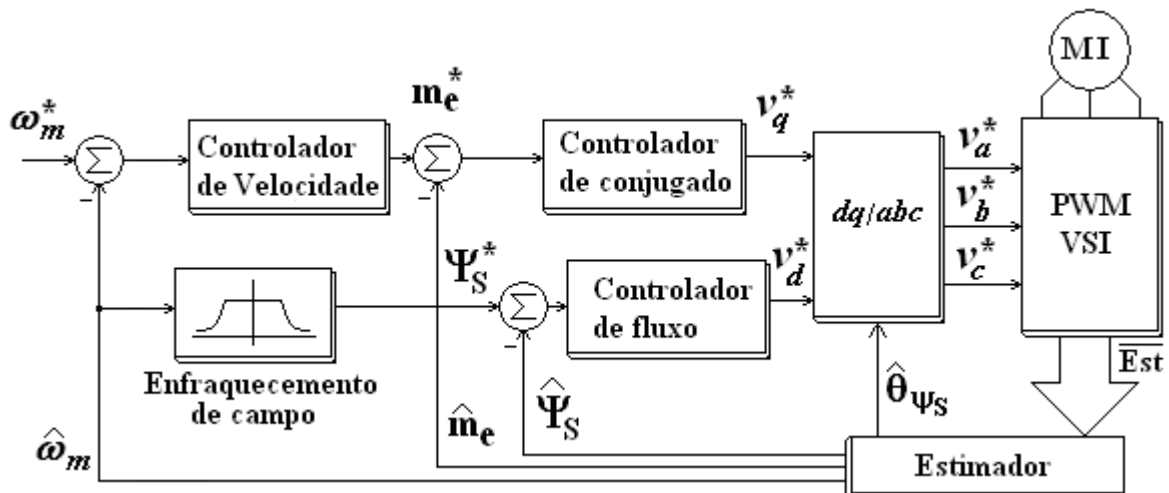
$\omega_m^*$

$\Sigma$

Controlador de Velocidade

$\mathbf{m_e^*}$

$\Sigma$

Controlador de conjugado

$v_q^*$

$dq/abc$

$v_a^*$

$v_b^*$

$v_c^*$

MI

PWM VSI

$\Psi_S^*$

$\Sigma$

Controlador de fluxo

$v_d^*$

Enfraquecemento de campo

$\hat{\Psi}_S$

$\hat{\theta}_{\Psi_S}$

$\overline{\text{Est}}$

$\hat{\mathbf{m}}_\mathbf{e}$

$\hat{\omega}_m$

Estimador